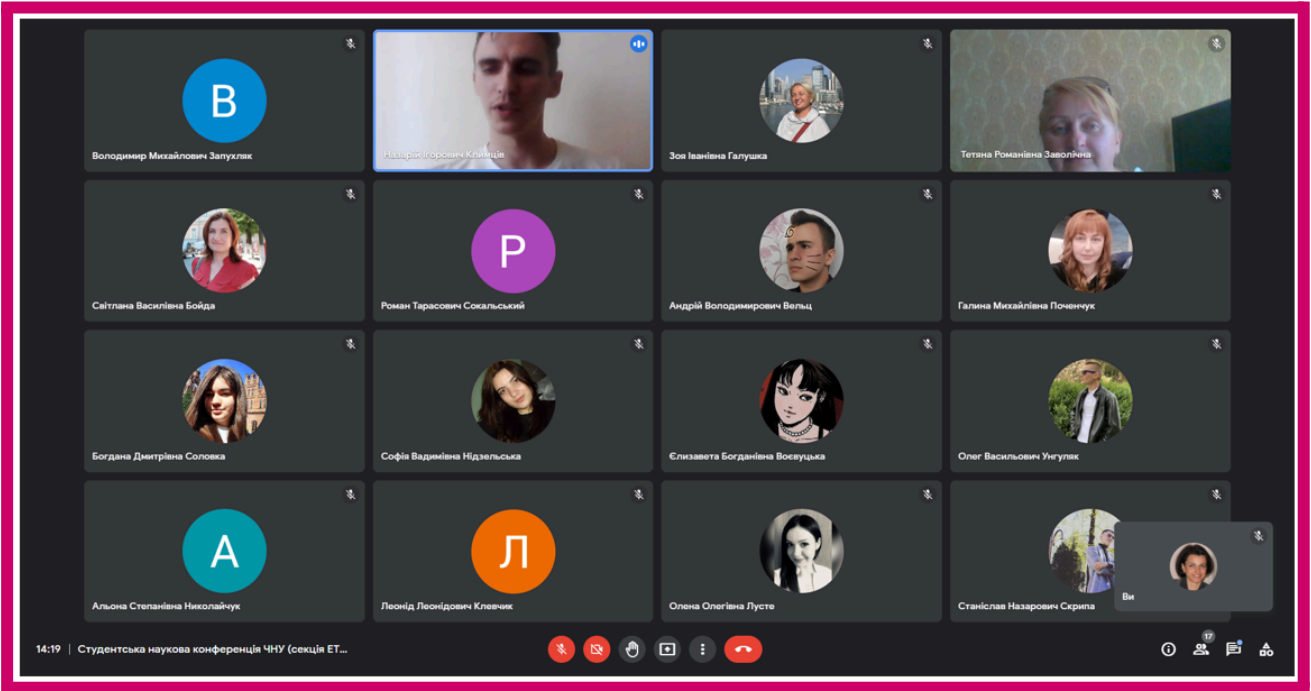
В
Володимир Михайлович Запухляк

Назарій Ігорович Климців

Зоя Іванівна Галушка

Тетяна Романівна Заволічна

Світлана Василівна Бойда

Р
Роман Тарасович Сокальський

Андрій Володимирович Вельц

Галина Михайлівна Поченчук

Богдана Дмитрівна Соловка

Софія Вадимівна Нідзельська

Єлизавета Богданівна Воєвуцька

Олег Васильович Унгуляк

А
Альона Степанівна Николайчук

Л
Леонід Леонідович Клевчик

Олена Олегівна Лусте

Станіслав Назарович Скрипа

Ви

14:19 | Студентська наукова конференція ЧНУ (секція ЕТ...

17